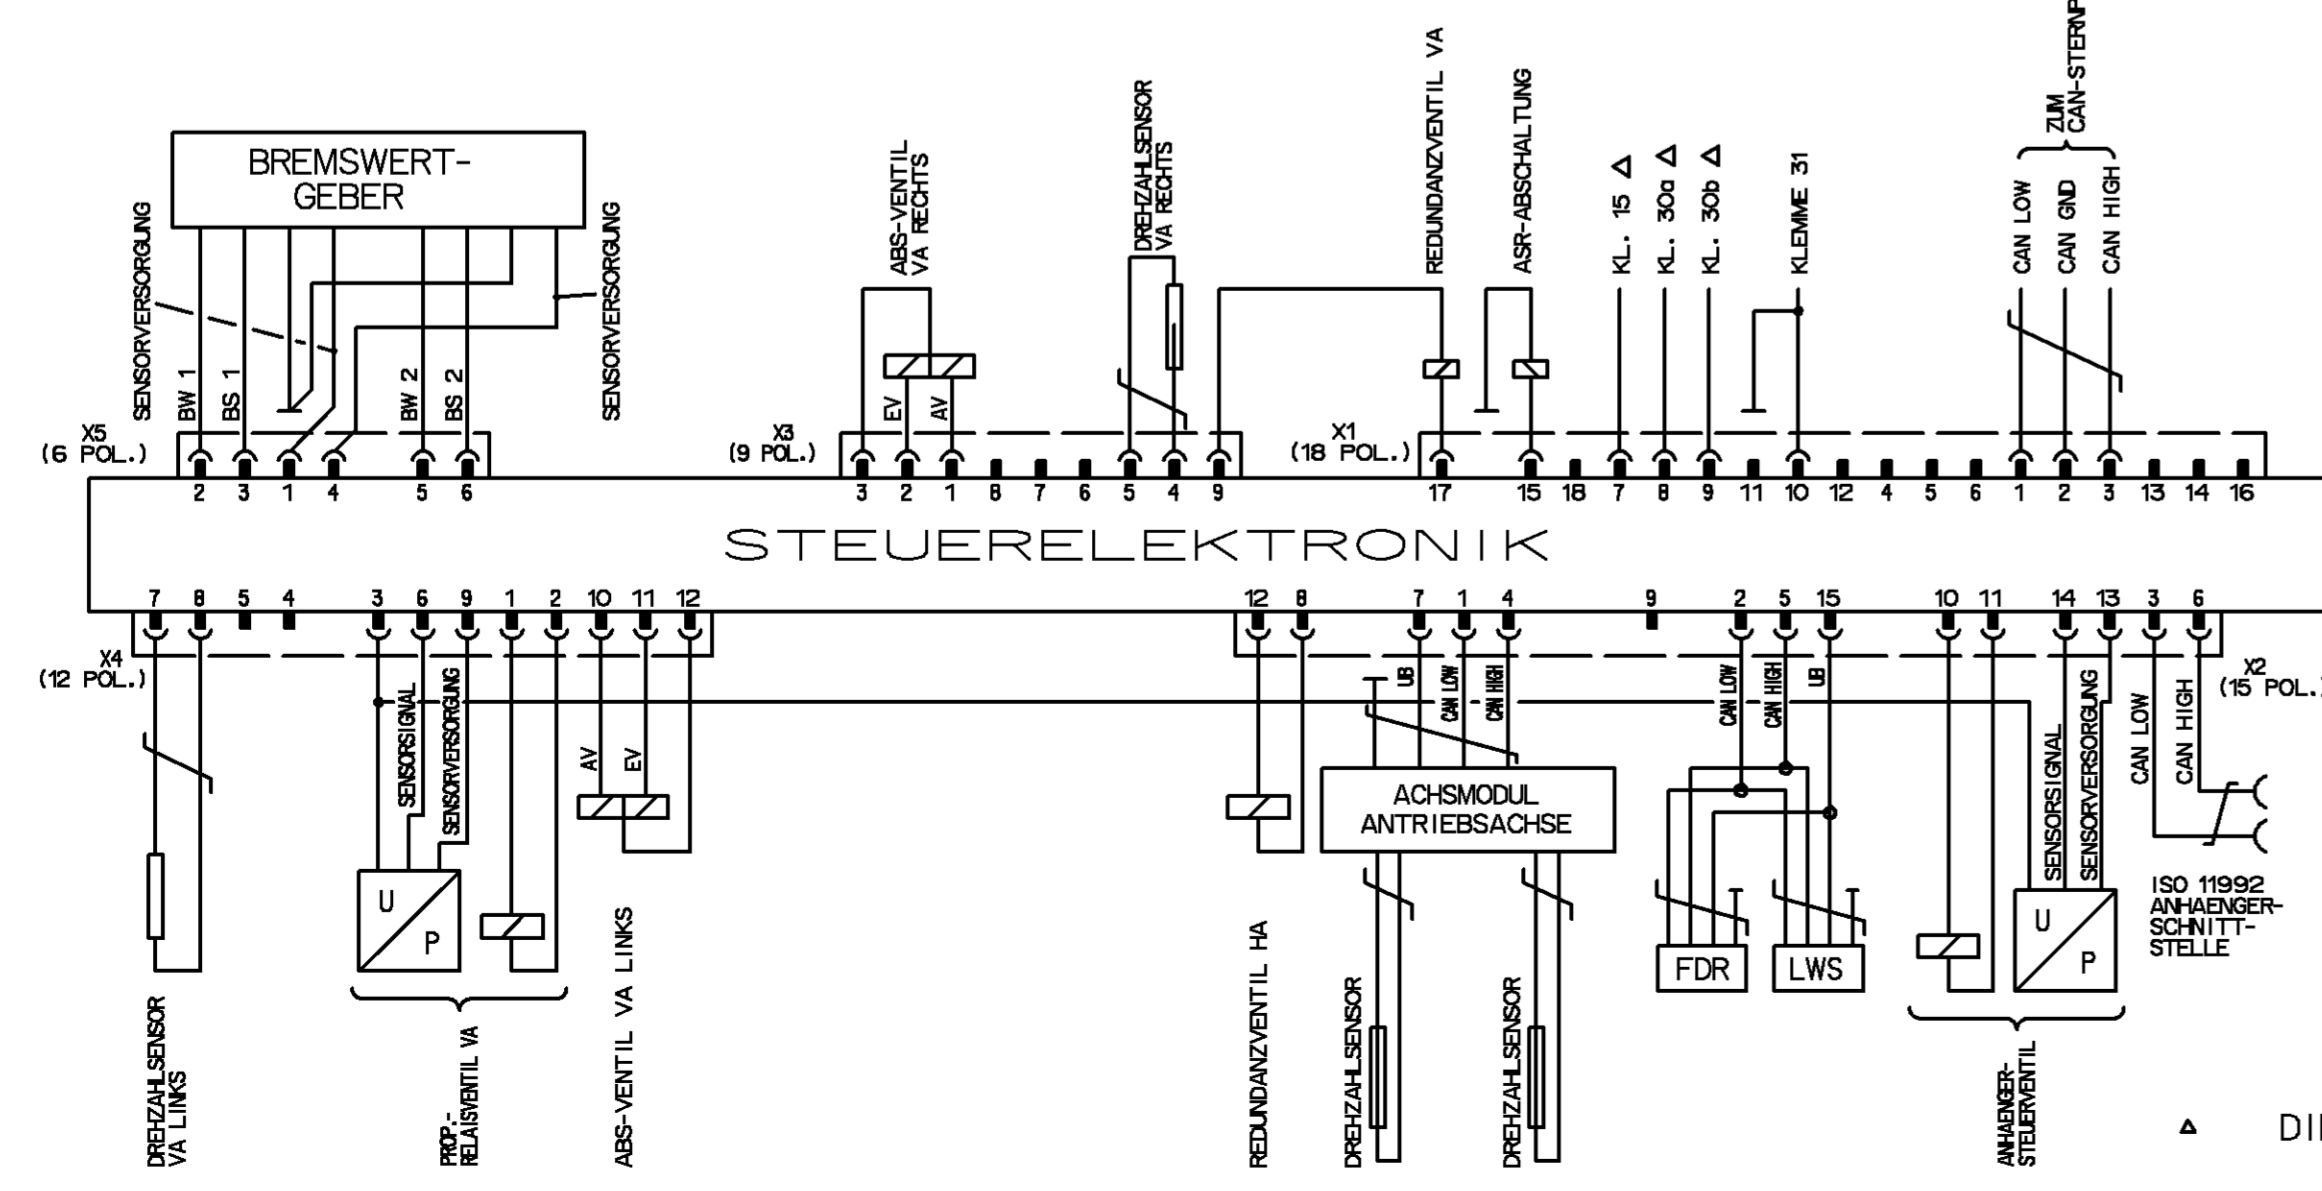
BREMSWERT-
GEBER

SENSORVERSORGUNG
SENSORVERSORGUNG
BW 1
BS 1
BW 2
BS 2

X5
(6 POL.)
2 3 1 4 5 6

ABS-VENTIL
VA RECHTS
EV
AV

DREHZAHLSENSOR
VA RECHTS

X3
(9 POL.)
3 2 1 8 7 6 5 4 9

REDUNDANZVENTIL VA
ASR-ABSCHALTUNG
KL. 15 Δ
KL. 30a Δ
KL. 30b Δ
KLEMME 31
ZUM
CAN-STERNP
CAN LOW
CAN GND
CAN HIGH

X1
(18 POL.)
17 15 18 7 8 9 11 10 12 4 5 6 1 2 3 13 14 16

STEUERELEKTRONIK

7 8 5 4 3 6 9 1 2 10 11 12
X4
(12 POL.)

12 8 7 1 4 9 2 5 15 10 11 14 13 3 6
X2
(15 POL.)

SENSORSIGNAL
SENSORVERSORGUNG
U
P
AV
EV

UB
CAN LOW
CAN HIGH
ACHSMODUL
ANTRIEBSACHSE

CAN LOW
CAN HIGH
UB
FDR
LWS

SENSORSIGNAL
SENSORVERSORGUNG
U
P

CAN LOW
CAN HIGH
ISO 11992
ANHAENGER-
SCHNITT-
STELLE

DREHZAHLSENSOR
VA LINKS

PROP-
RELAISVENTIL VA

ABS-VENTIL VA LINKS

REDUNDANZVENTIL HA

DREHZAHLSENSOR

DREHZAHLSENSOR

ANHAENGER-
STEUERVENTIL

Δ DI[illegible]